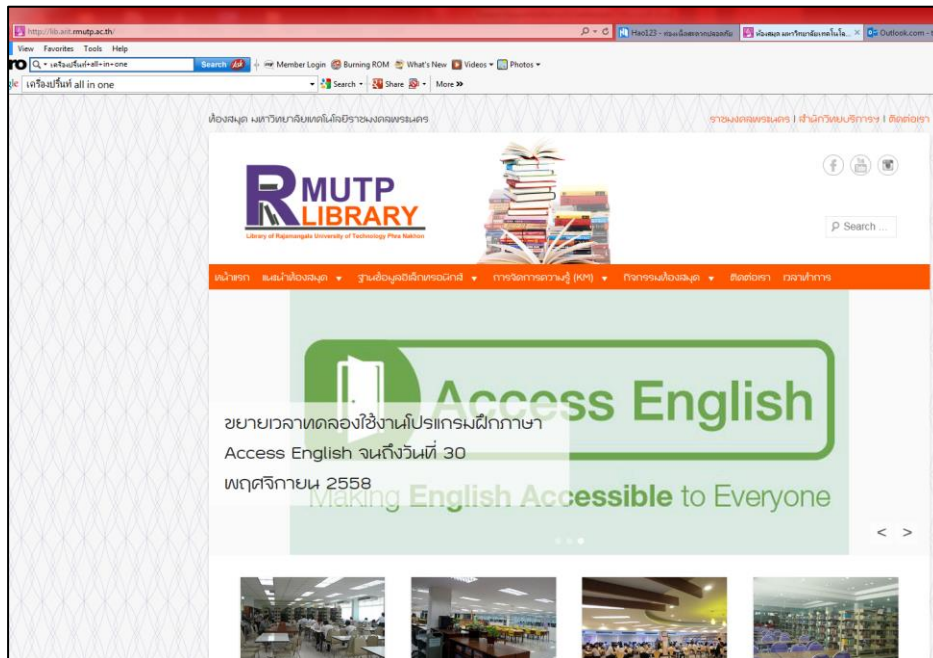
http://lib.arit.rmutp.ac.th/

Hao123 - ห้องเรียนเมืองไทย | ห้องสมุด มหาวิทยาลัยเทคโนโลยี... × | Outlook.com

View Favorites Tools Help

ro เครื่องปริ้นท์+all+in+one Search

Member Login Burning ROM What's New Videos Photos

เครื่องปริ้นท์ all in one

Search Share More »

ห้องสมุด มหาวิทยาลัยเทคโนโลยีราชมงคลพระนคร

ราชมงคลพระนคร | สำนักวิทยบริการฯ | ติดต่อเรา

RMUTP LIBRARY

Library of Rajamangala University of Technology Phra Nakhon

Search ...

หน้าแรก แนะนำห้องสมุด ▾ ฐานข้อมูลอิเล็กทรอนิกส์ ▾ การจัดการความรู้ (KM) ▾ กิจกรรมห้องสมุด ▾ ติดต่อเรา เวลาทำการ

Access English

ขยายเวลาทดลองใช้งานโปรแกรมฝึกภาษา Access English จนถึงวันที่ 30 พฤศจิกายน 2558

Making English Accessible to Everyone

< >